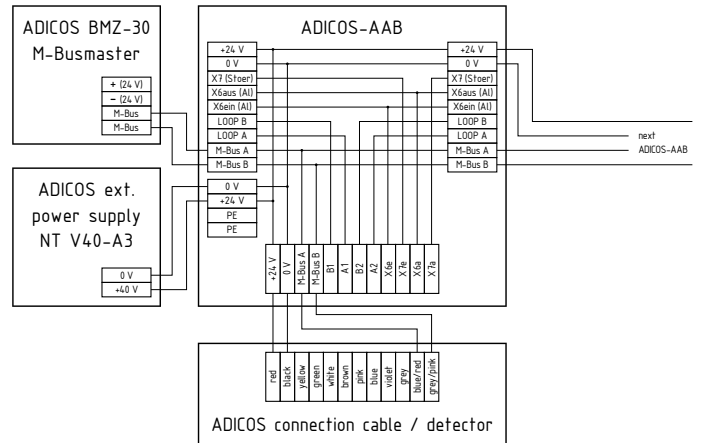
ADICOS BMZ-30
M-Busmaster

+ (24 V)
– (24 V)
M-Bus
M-Bus

ADICOS ext.
power supply
NT V40-A3

0 V
+40 V

ADICOS-AAB

+24 V
0 V
X7 (Stoer)
X6aus (Al)
X6ein (Al)
LOOP B
LOOP A
M-Bus A
M-Bus B

0 V
+24 V
PE
PE

+24 V
0 V
X7 (Stoer)
X6aus (Al)
X6ein (Al)
LOOP B
LOOP A
M-Bus A
M-Bus B

next
ADICOS-AAB

+24 V
0 V
M-Bus A
M-Bus B
B1
A1
B2
A2
X6e
X7e
X6a
X7a

red
black
yellow
green
white
brown
pink
blue
violet
grey
blue/red
grey/pink

ADICOS connection cable / detector